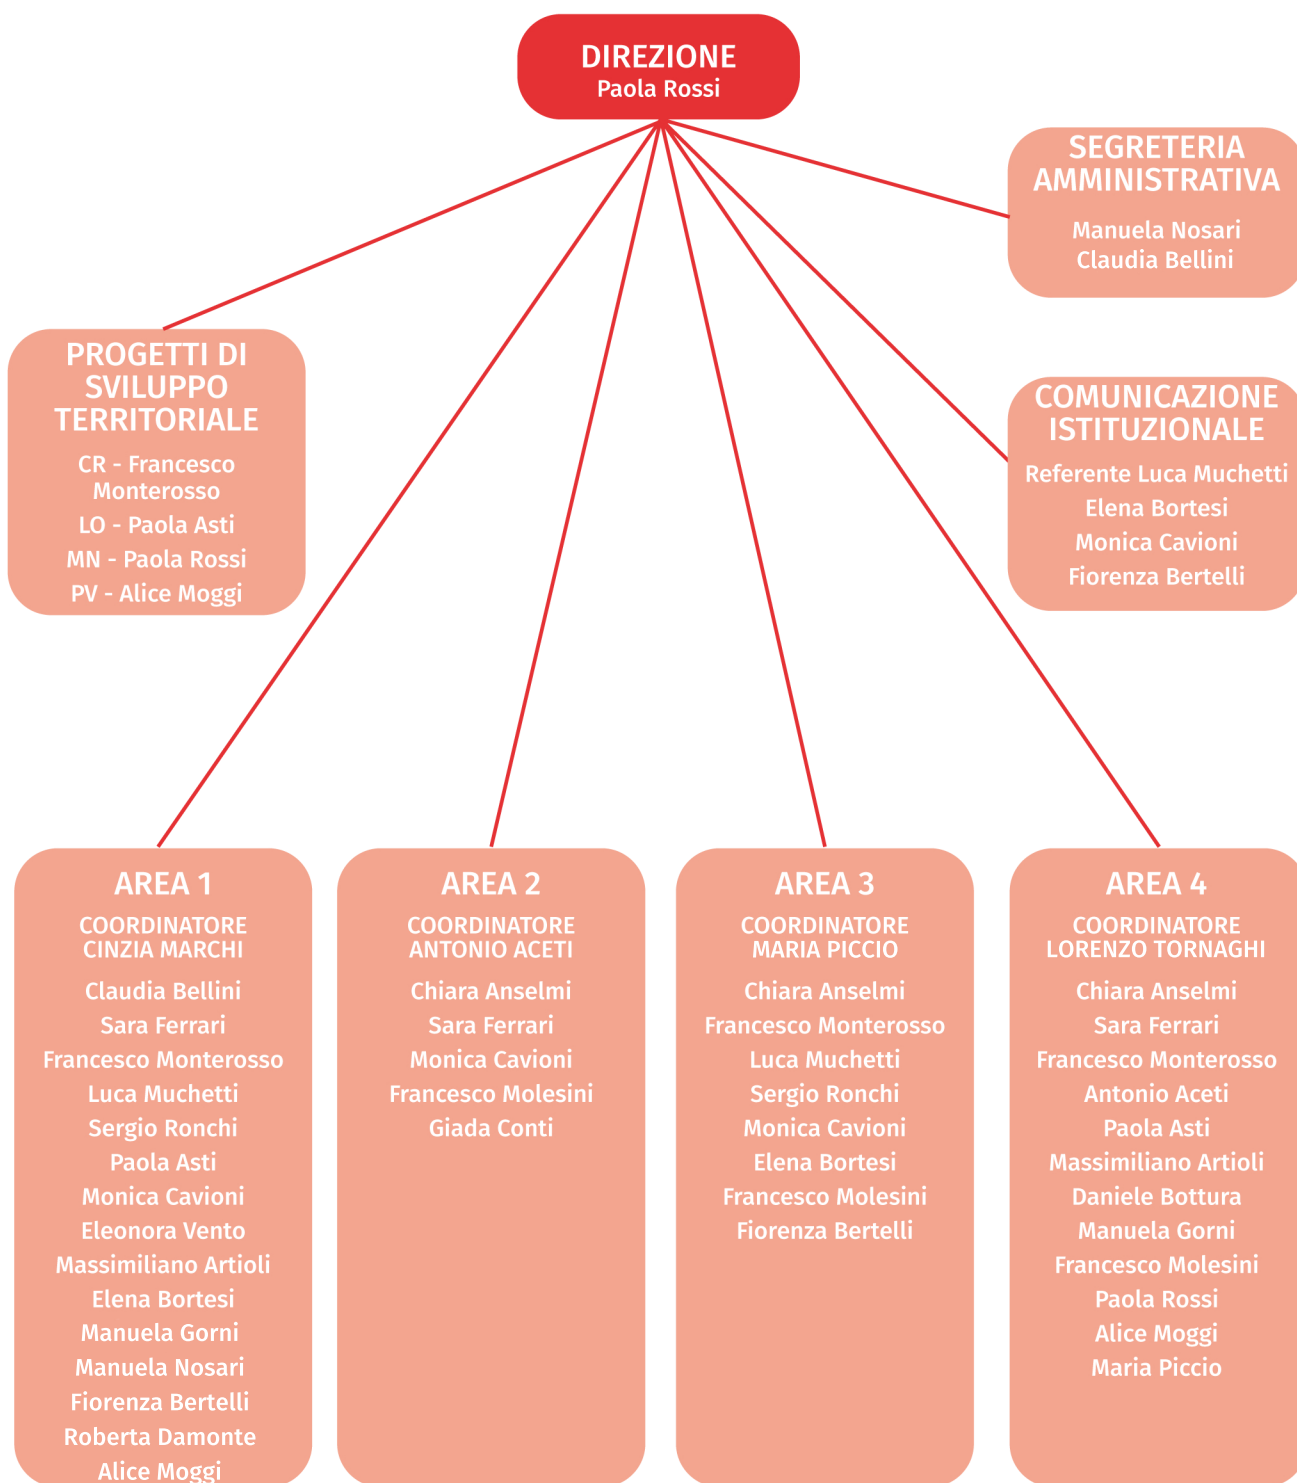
DIREZIONE
Paola Rossi

SEGRETERIA AMMINISTRATIVA
Manuela Nosari
Claudia Bellini

PROGETTI DI SVILUPPO TERRITORIALE
CR - Francesco Monterosso
LO - Paola Asti
MN - Paola Rossi
PV - Alice Moggi

COMUNICAZIONE ISTITUZIONALE
Referente Luca Muchetti
Elena Bortesi
Monica Cavioni
Fiorenza Bertelli

AREA 1
COORDINATORE CINZIA MARCHI
Claudia Bellini
Sara Ferrari
Francesco Monterosso
Luca Muchetti
Sergio Ronchi
Paola Asti
Monica Cavioni
Eleonora Vento
Massimiliano Artioli
Elena Bortesi
Manuela Gorni
Manuela Nosari
Fiorenza Bertelli
Roberta Damonte
Alice Moggi

AREA 2
COORDINATORE ANTONIO ACETI
Chiara Anselmi
Sara Ferrari
Monica Cavioni
Francesco Molesini
Giada Conti

AREA 3
COORDINATORE MARIA PICCIO
Chiara Anselmi
Francesco Monterosso
Luca Muchetti
Sergio Ronchi
Monica Cavioni
Elena Bortesi
Francesco Molesini
Fiorenza Bertelli

AREA 4
COORDINATORE LORENZO TORNAGHI
Chiara Anselmi
Sara Ferrari
Francesco Monterosso
Antonio Aceti
Paola Asti
Massimiliano Artioli
Daniele Bottura
Manuela Gorni
Francesco Molesini
Paola Rossi
Alice Moggi
Maria Piccio